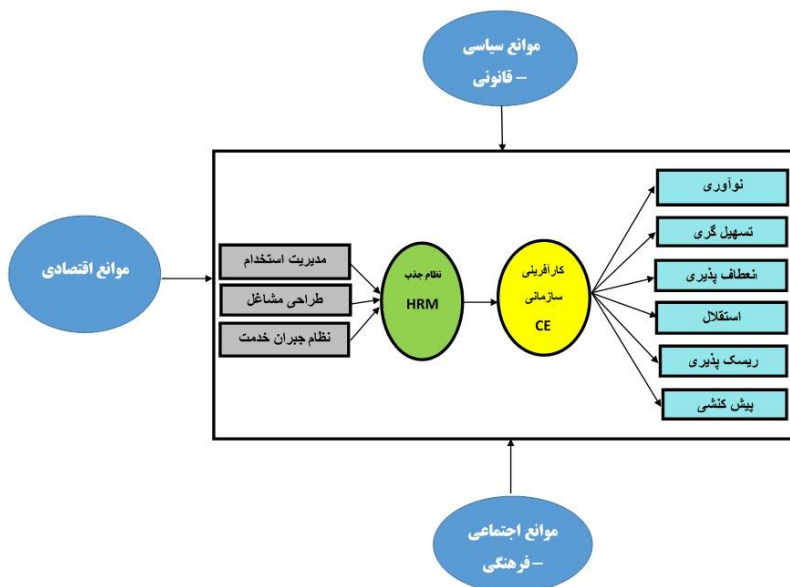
موانع سیاسی – قانونی

موانع اقتصادی

مدیریت استخدام

طراحی مشاغل

نظام جبران خدمت

نظام جذب

HRM

کارآفرینی سازمانی

CE

نوآوری

تسهیل گری

انعطاف پذیری

استقلال

ریسک پذیری

پیش کنشی

موانع اجتماعی – فرهنگی